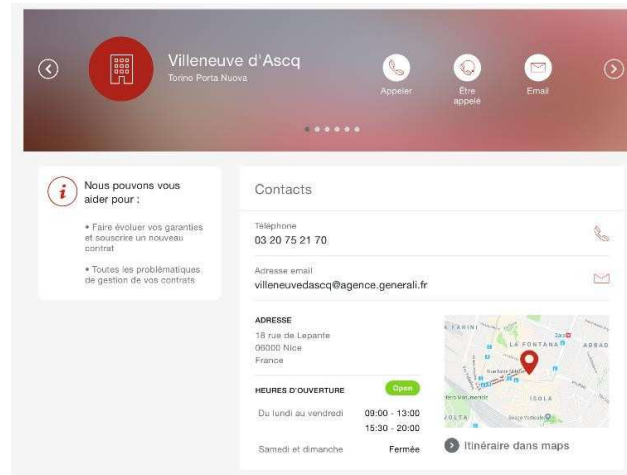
Villeneuve d'Ascq
Torino Porta Nuova

Appeler
Être appelé
Email

Nous pouvons vous aider pour :

• Faire évoluer vos garanties et souscrire un nouveau contrat

• Toutes les problématiques de gestion de vos contrats

Contacts

Téléphone
03 20 75 21 70

Adresse email
villeneuvedascq@agence.generali.fr

ADRESSE
18 rue de Lepante
06000 Nice
France

HEURES D'OUVERTURE
Open

| Du lundi au vendredi | 09:00 - 13:00 15:30 - 20:00 |
|---|---|
| Samedi et dimanche | Fermée |

FARINI
LA FONTANA
ARBAD
ISOLA
VOLTA

Itinéraire dans maps